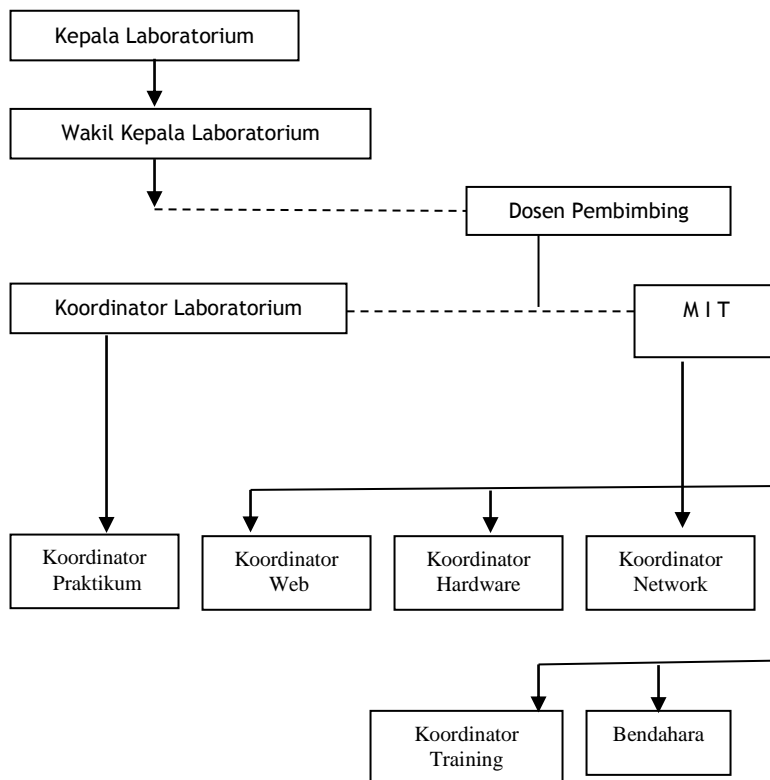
Kepala Laboratorium

Wakil Kepala Laboratorium

Dosen Pembimbing

Koordinator Laboratorium

M I T

Koordinator Praktikum

Koordinator Web

Koordinator Hardware

Koordinator Network

Koordinator Training

Bendahara